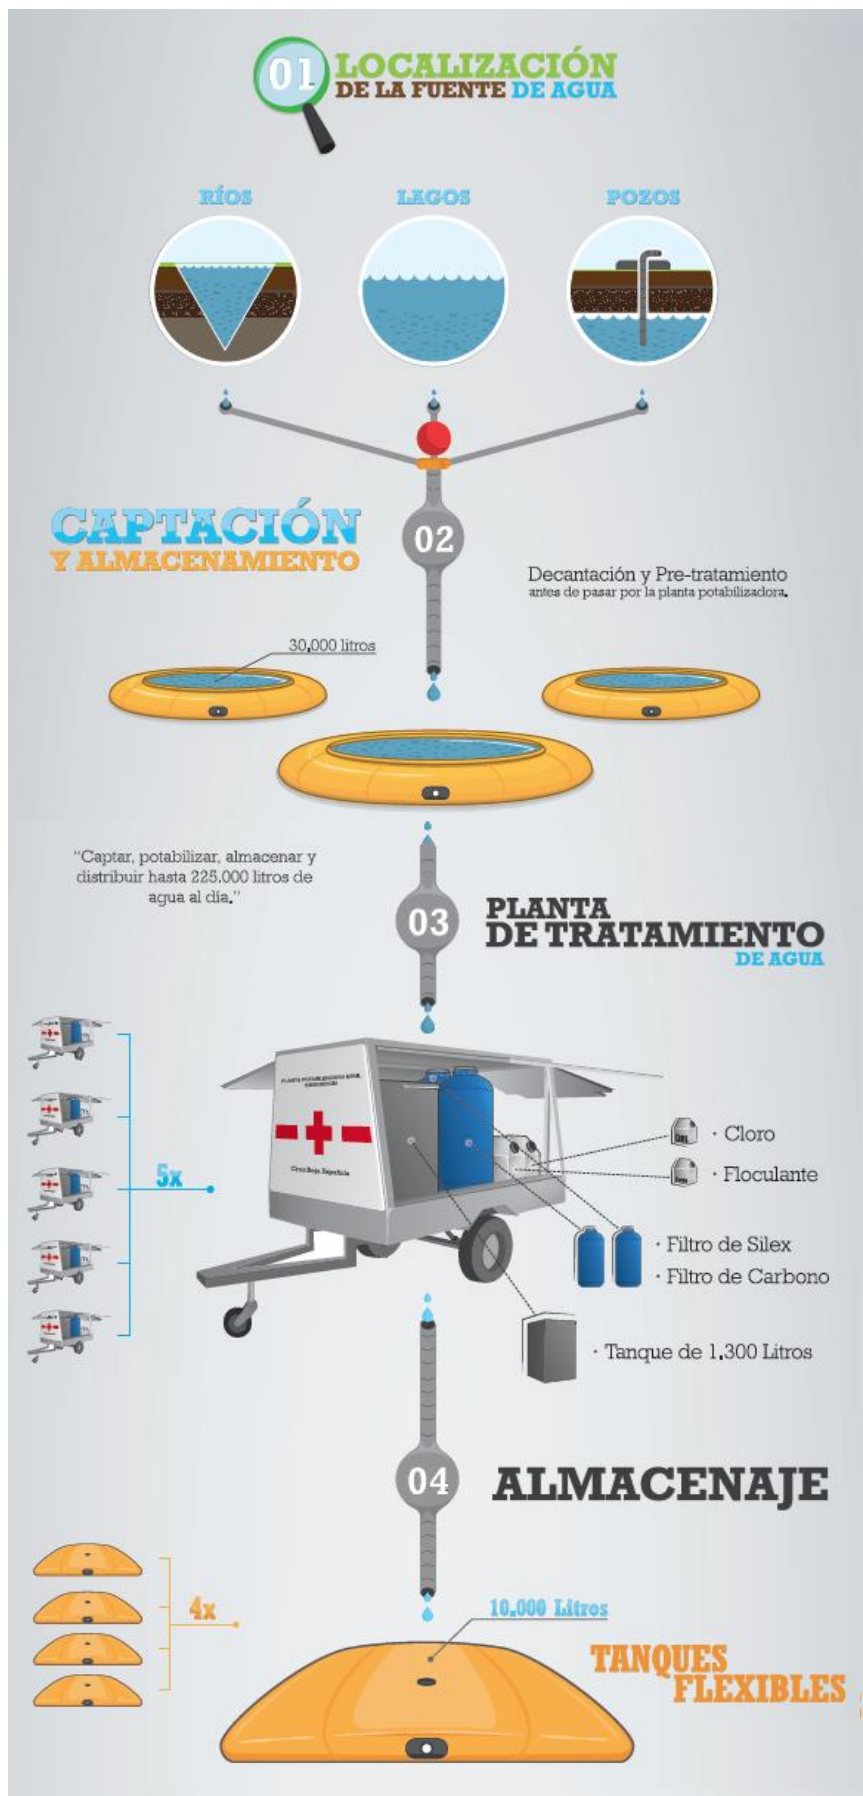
01 LOCALIZACIÓN DE LA FUENTE DE AGUA

RÍOS

LAGOS

POZOS

CAPTACIÓN Y ALMACENAMIENTO

02

Decantación y Pre-tratamiento antes de pasar por la planta potabilizadora.

30,000 litros

"Captar, potabilizar, almacenar y distribuir hasta 225.000 litros de agua al día."

03

PLANTA DE TRATAMIENTO DE AGUA

5x

Cruz Roja Española

· Cloro

· Floculante

· Filtro de Silex

· Filtro de Carbono

· Tanque de 1.300 Litros

04

ALMACENAJE

4x

10.000 Litros

TANQUES FLEXIBLES